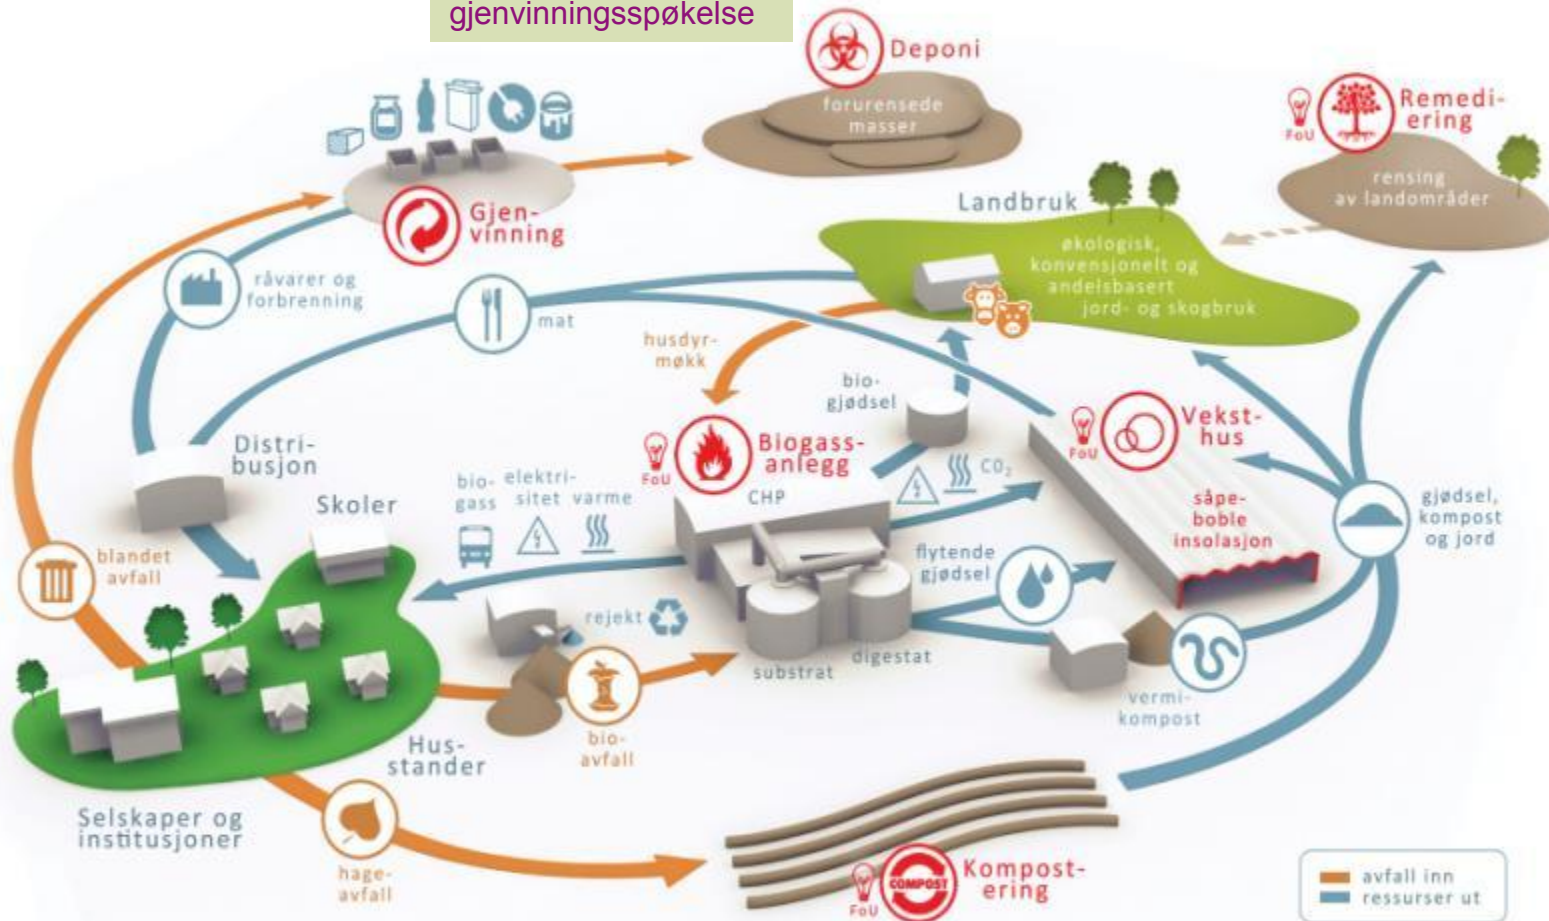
gjenvinningsspøkelse

Deponi
forurensede masser

Remediering
FoU
rensing av landområder

Gjenvinning

råvarer og forbrenning

Landbruk
økologisk, konvensjonelt og andelsbasert jord- og skogbruk

mat

husdyrmøkk

biogjødsel

Distribusjon

Biogassanlegg
FoU
CHP

Vekst-hus
FoU

CO$_2$

Skoler

biogass
elektrisitet
varme

såpeboble insolasjon

gjødsel, kompost og jord

blandet avfall

flytende gjødsel

rejekt

substrat
digestat

vermikompost

Husstander

bioavfall

Selskaper og institusjoner

hageavfall

Kompostering
COMPOST
FoU

avfall inn
ressurser ut